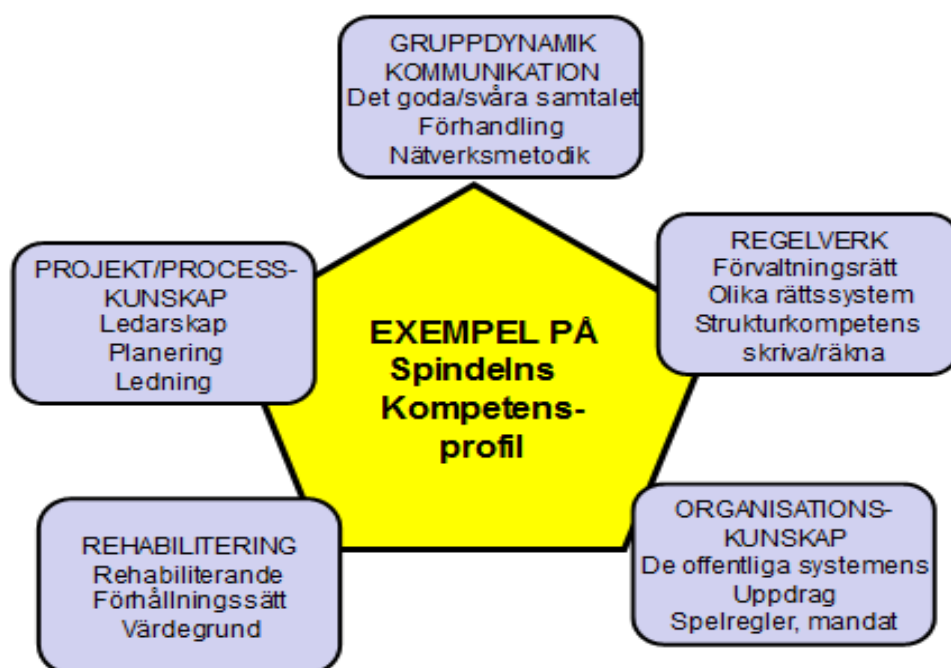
GRUPPDYNAMIK
KOMMUNIKATION
Det goda/svåra samtalet
Förhandling
Nätverksmetodik

PROJEKT/PROCESS-KUNSKAP
Ledarskap
Planering
Ledning

EXEMPEL PÅ
Spindelns
Kompetens-profil

REGELVERK
Förvaltningsrätt
Olika rättssystem
Strukturkompetens
skriva/räkna

REHABILITERING
Rehabiliterande
Förhållningssätt
Värdegrund

ORGANISATIONS-KUNSKAP
De offentliga systemens
Uppdrag
Spelregler, mandat